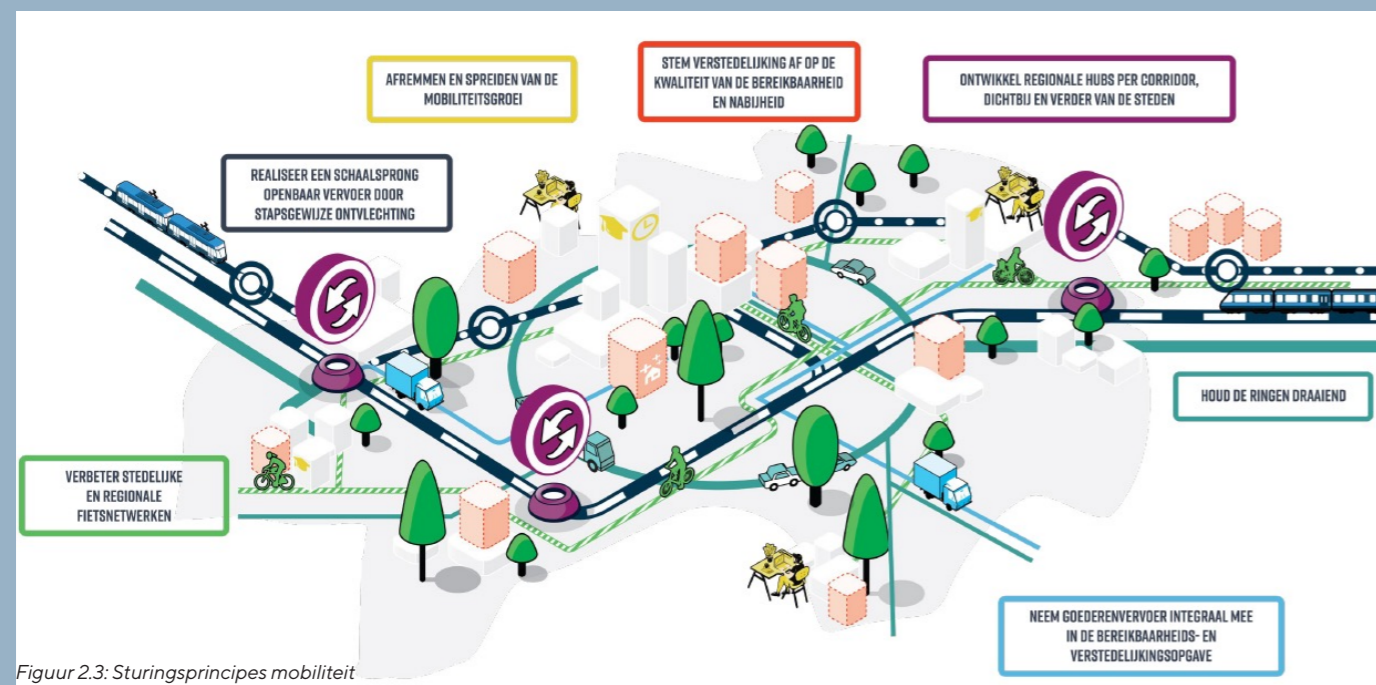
AFREMMEN EN SPREIDEN VAN DE MOBILITEITSGROEI

STEM VERSTEDELIJKING AF OP DE KWALITEIT VAN DE BEREIKBAARHEID EN NABIJHEID

ONTWIKKEL REGIONALE HUBS PER CORRIDOR, DICHTBIJ EN VERDER VAN DE STEDEN

REALISEER EEN SCHAALSPRONG OPENBAAR VERVOER DOOR STAPSGEWIJZE ONTVLECHTING

HOUD DE RINGEN DRAAIEND

VERBETER STEDELIJKE EN REGIONALE FIETSNETWERKEN

NEEM GOEDERENVERVOER INTEGRAAL MEE IN DE BEREIKBAARHEIDS- EN VERSTEDELIJKINGSOPGAVE

Figuur 2.3: Sturingsprincipes mobiliteit